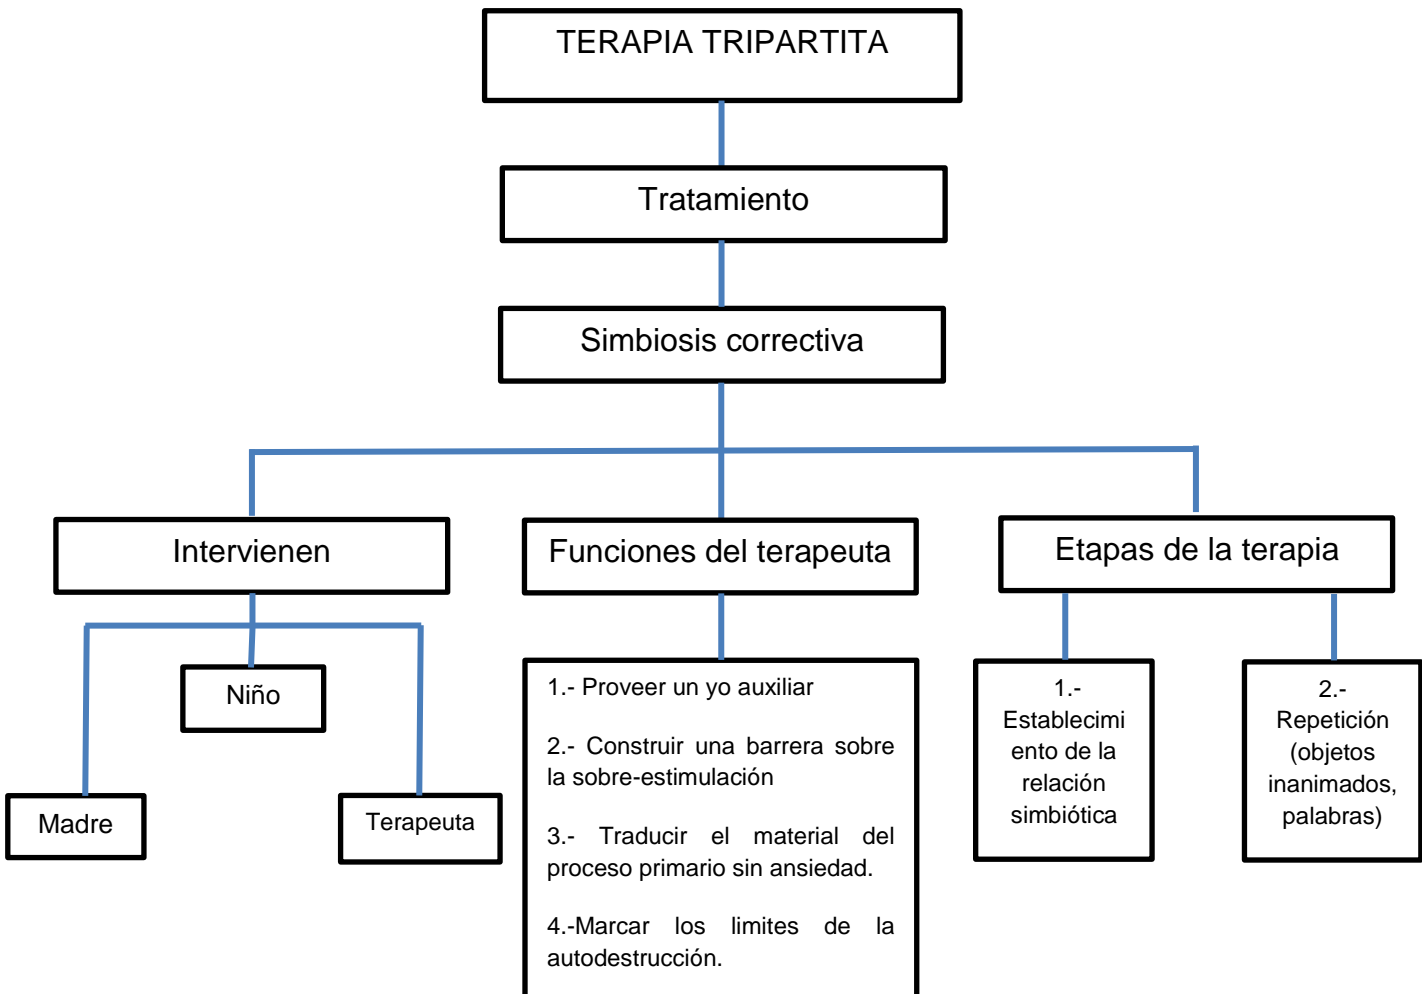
TERAPIA TRIPARTITA

Tratamiento

Simbiosis correctiva

Intervienen

Niño

Madre

Terapeuta

Funciones del terapeuta

1.- Proveer un yo auxiliar

2.- Construir una barrera sobre la sobre-estimulación

3.- Traducir el material del proceso primario sin ansiedad.

4.-Marcar los limites de la autodestrucción.

Etapas de la terapia

1.- Establecimiento de la relación simbiótica

2.- Repetición (objetos inanimados, palabras)